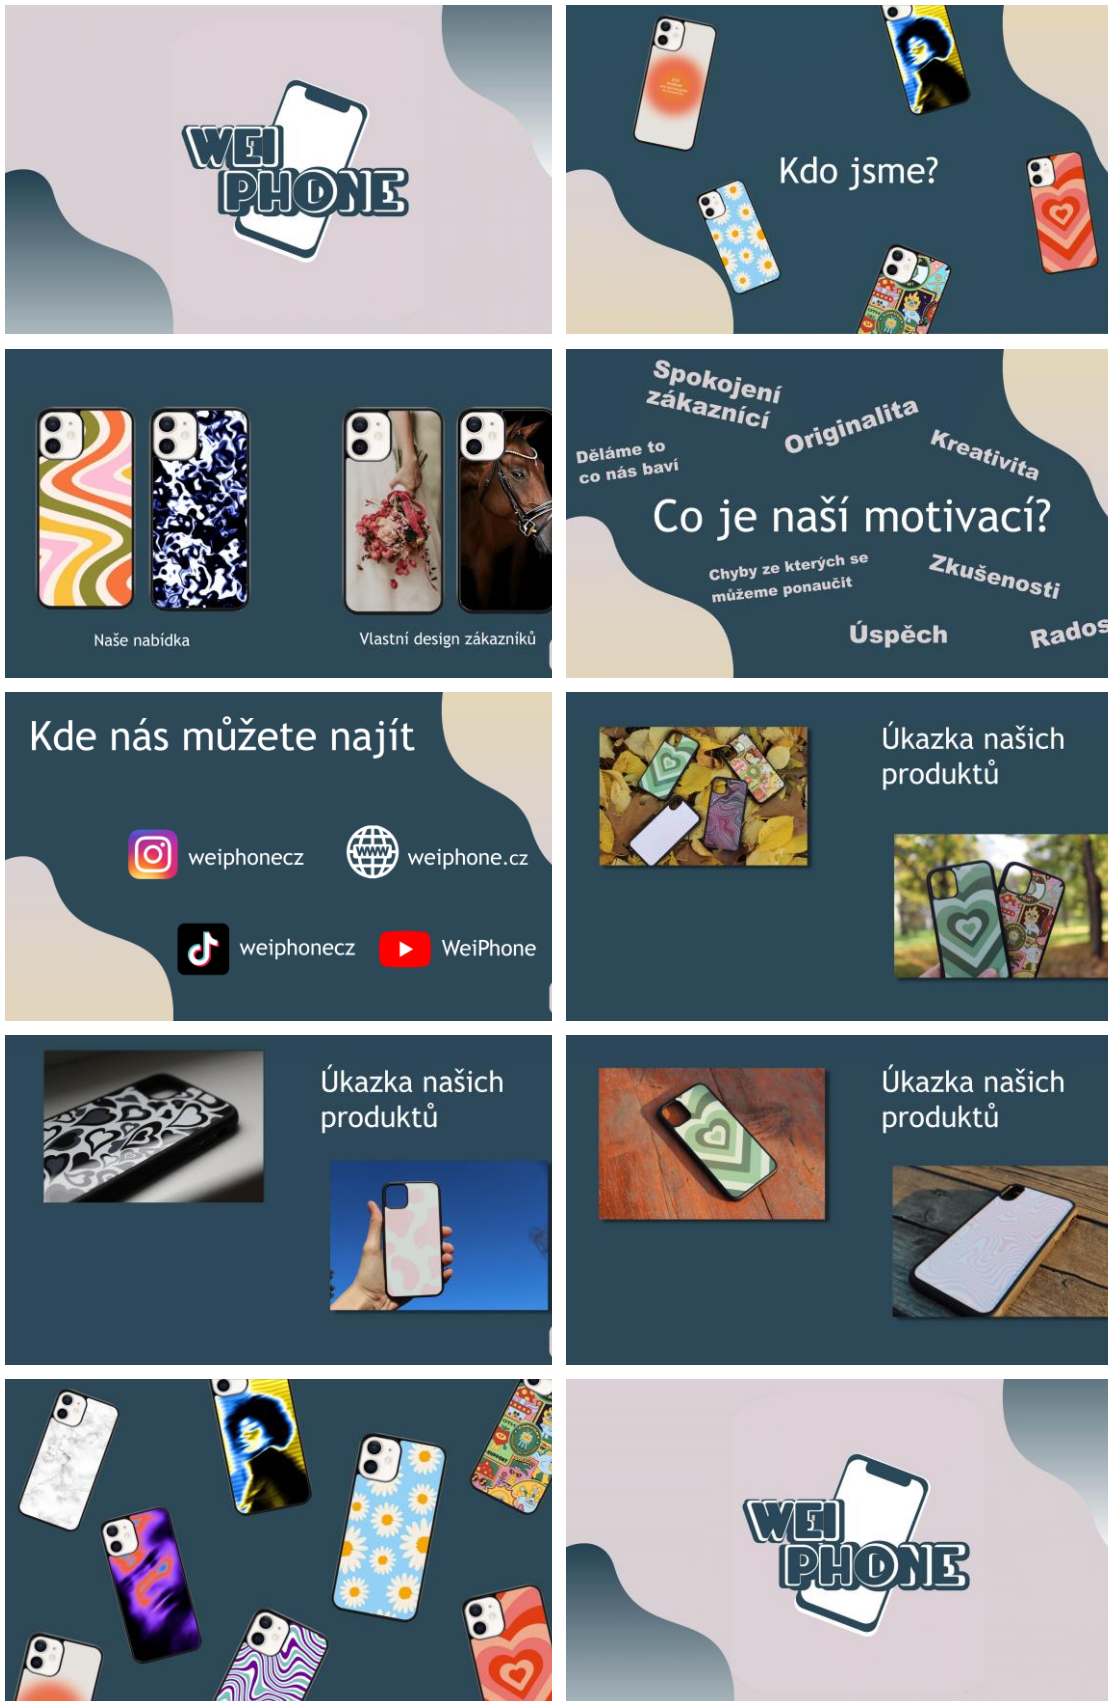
WEI PHONE

Kdo jsme?

Naše nabídka

Vlastní design zákazníků

Spokojení zákazníci

Originalita

Kreativita

Děláme to co nás baví

Co je naší motivací?

Chyby ze kterých se můžeme ponaučit

Zkušenosti

Úspěch

Rados

Kde nás můžete najít

weiphonecz

weiphone.cz

weiphonecz

WeiPhone

Ukázka našich produktů

Ukázka našich produktů

Ukázka našich produktů

WEI PHONE